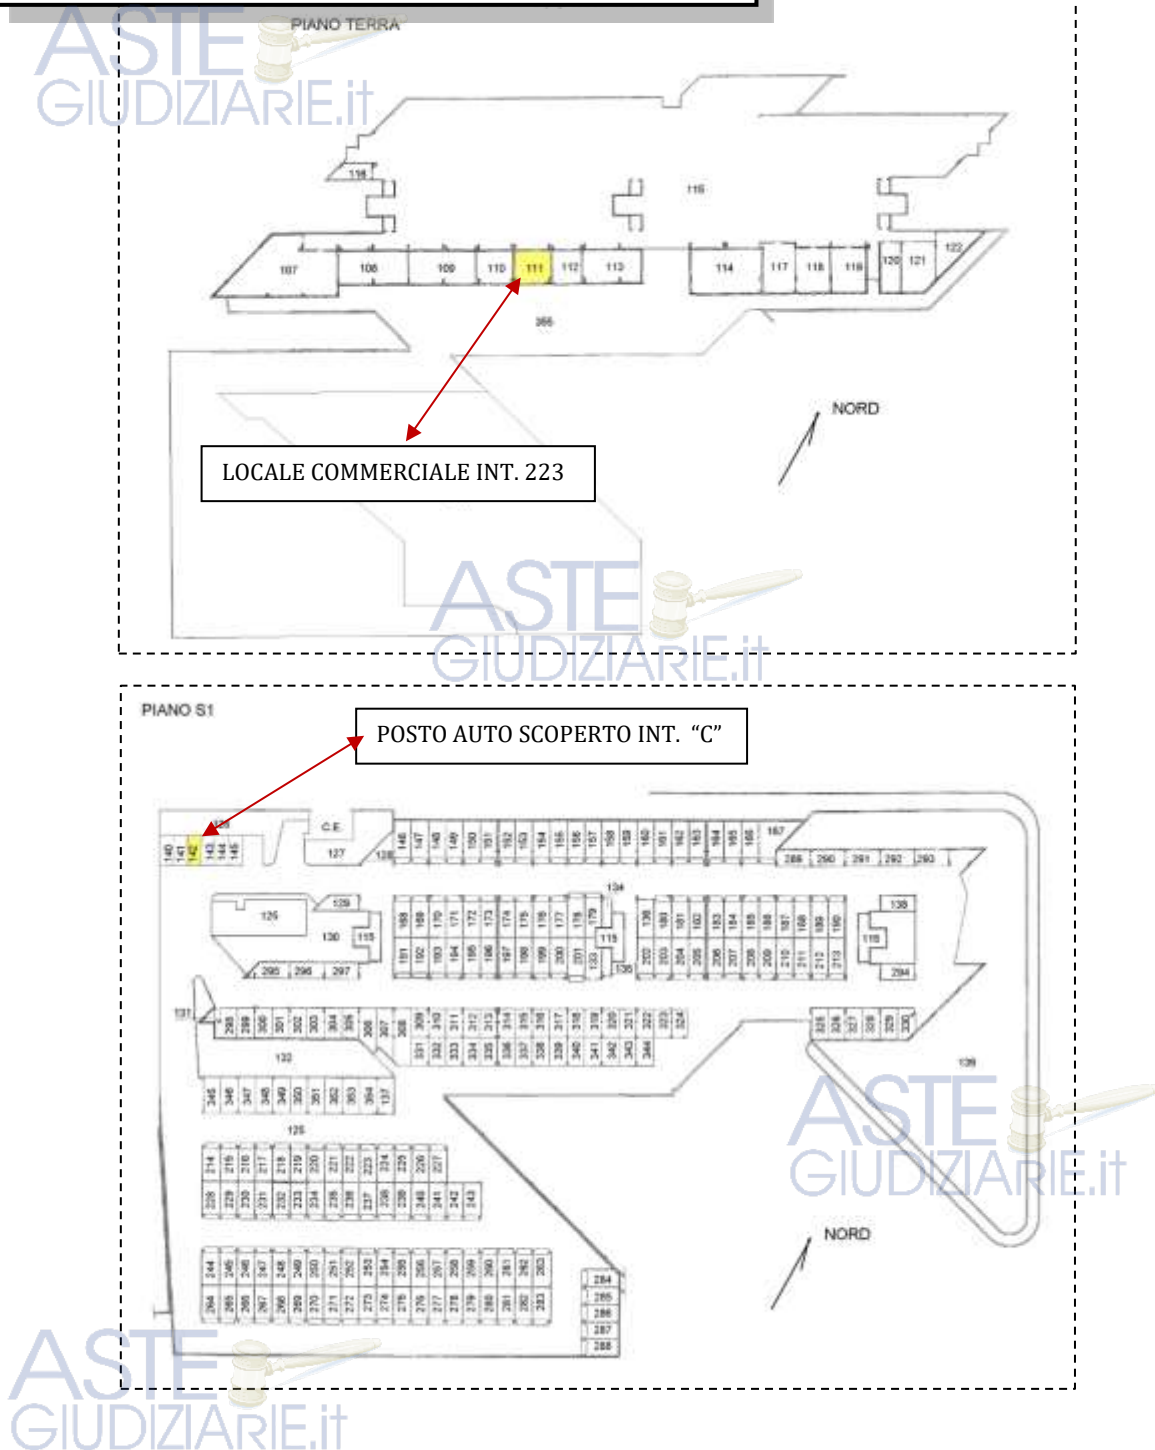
PIANO TERRA

ASTE GIUDIZIARIE.it

116

107 108 109 110 111 112 113 114 117 118 119 120 121 122

366

NORD

LOCALE COMMERCIALE INT. 223

ASTE GIUDIZIARIE.it

PIANO S1

POSTO AUTO SCOPERTO INT. "C"

140 141 142 143 144 145

C.E.

127 128

146 147 148 149 150 151 152 153 154 155 156 157 158 159 160 161 162 163 164 165 166 167

289 290 291 292 293

134

125 129 130 115 138 119

295 296 297 294

131

133

139

125

ASTE GIUDIZIARIE.it

NORD

284 285 286 287 288

ASTE GIUDIZIARIE.it